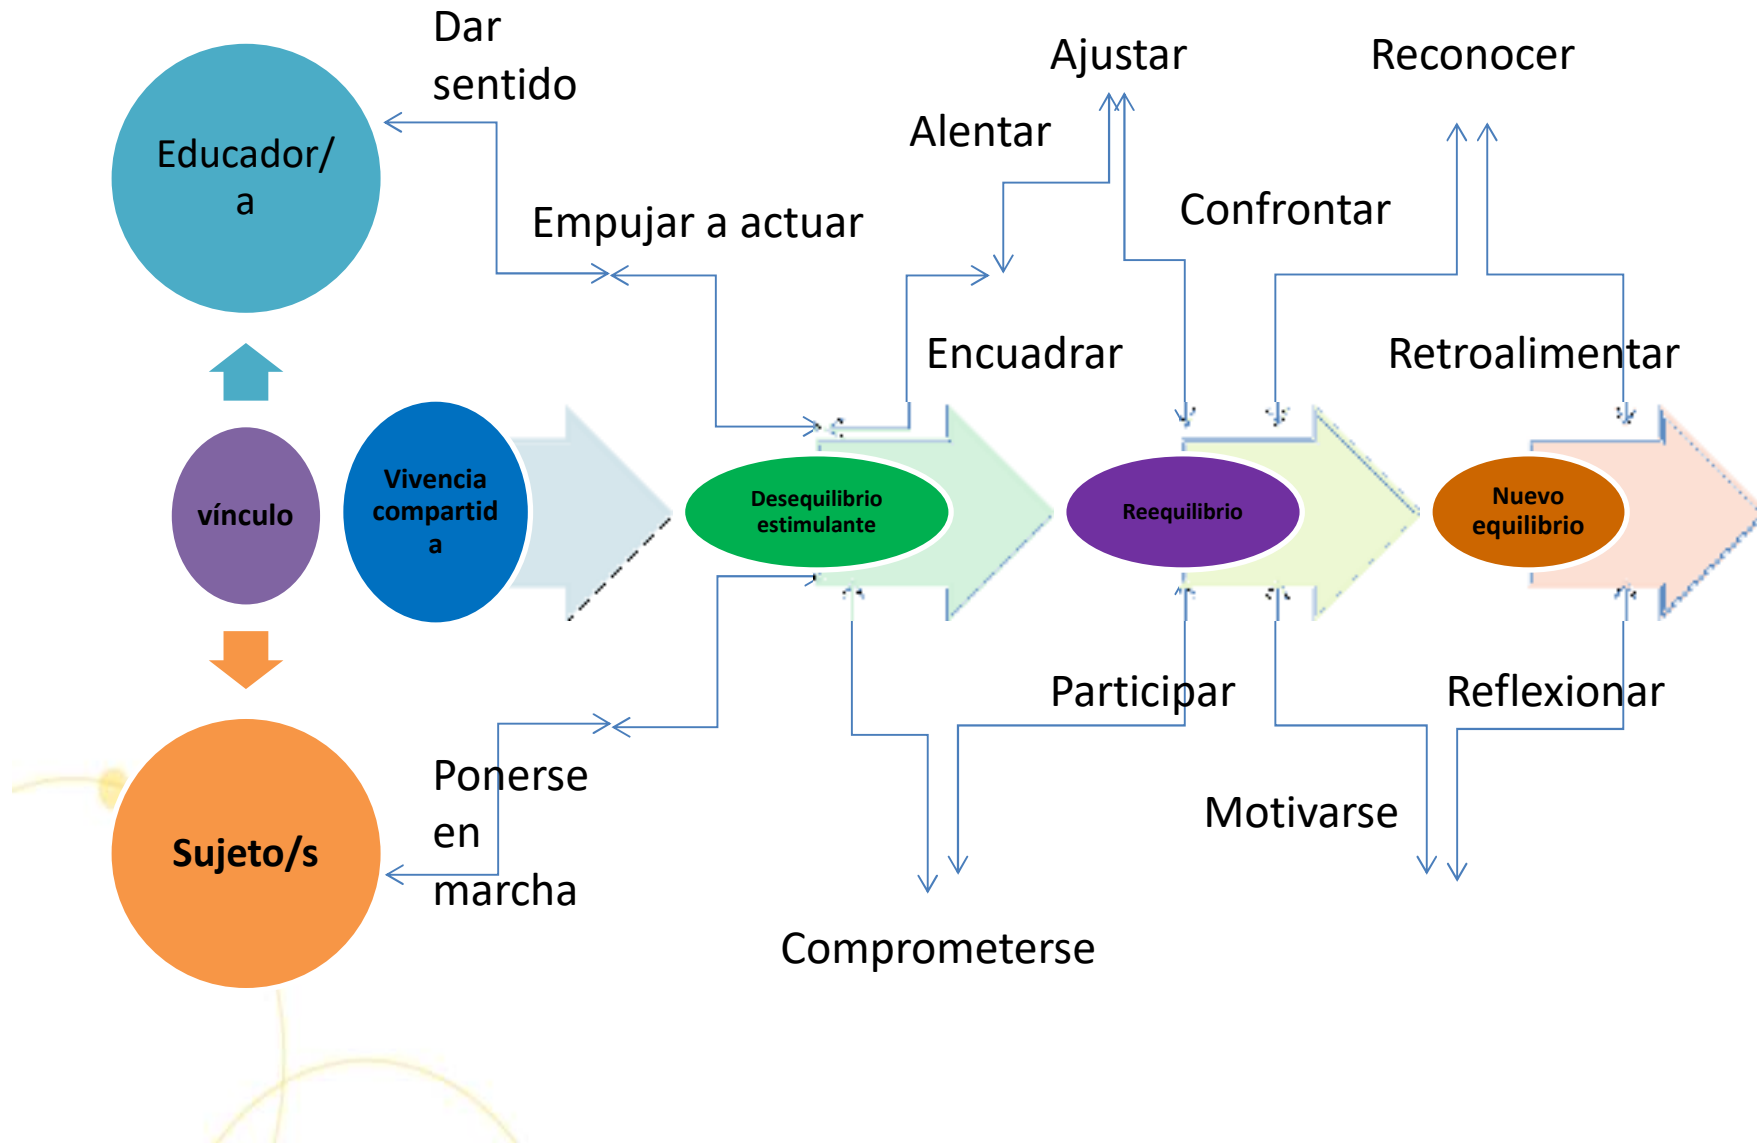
Dar sentido

Ajustar

Reconocer

Educador/a

Alentar

Empujar a actuar

Confrontar

Encuadrar

Retroalimentar

vínculo

Vivencia compartida

Desequilibrio estimulante

Reequilibrio

Nuevo equilibrio

Participar

Reflexionar

Ponerse en marcha

Motivarse

Sujeto/s

Comprometerse